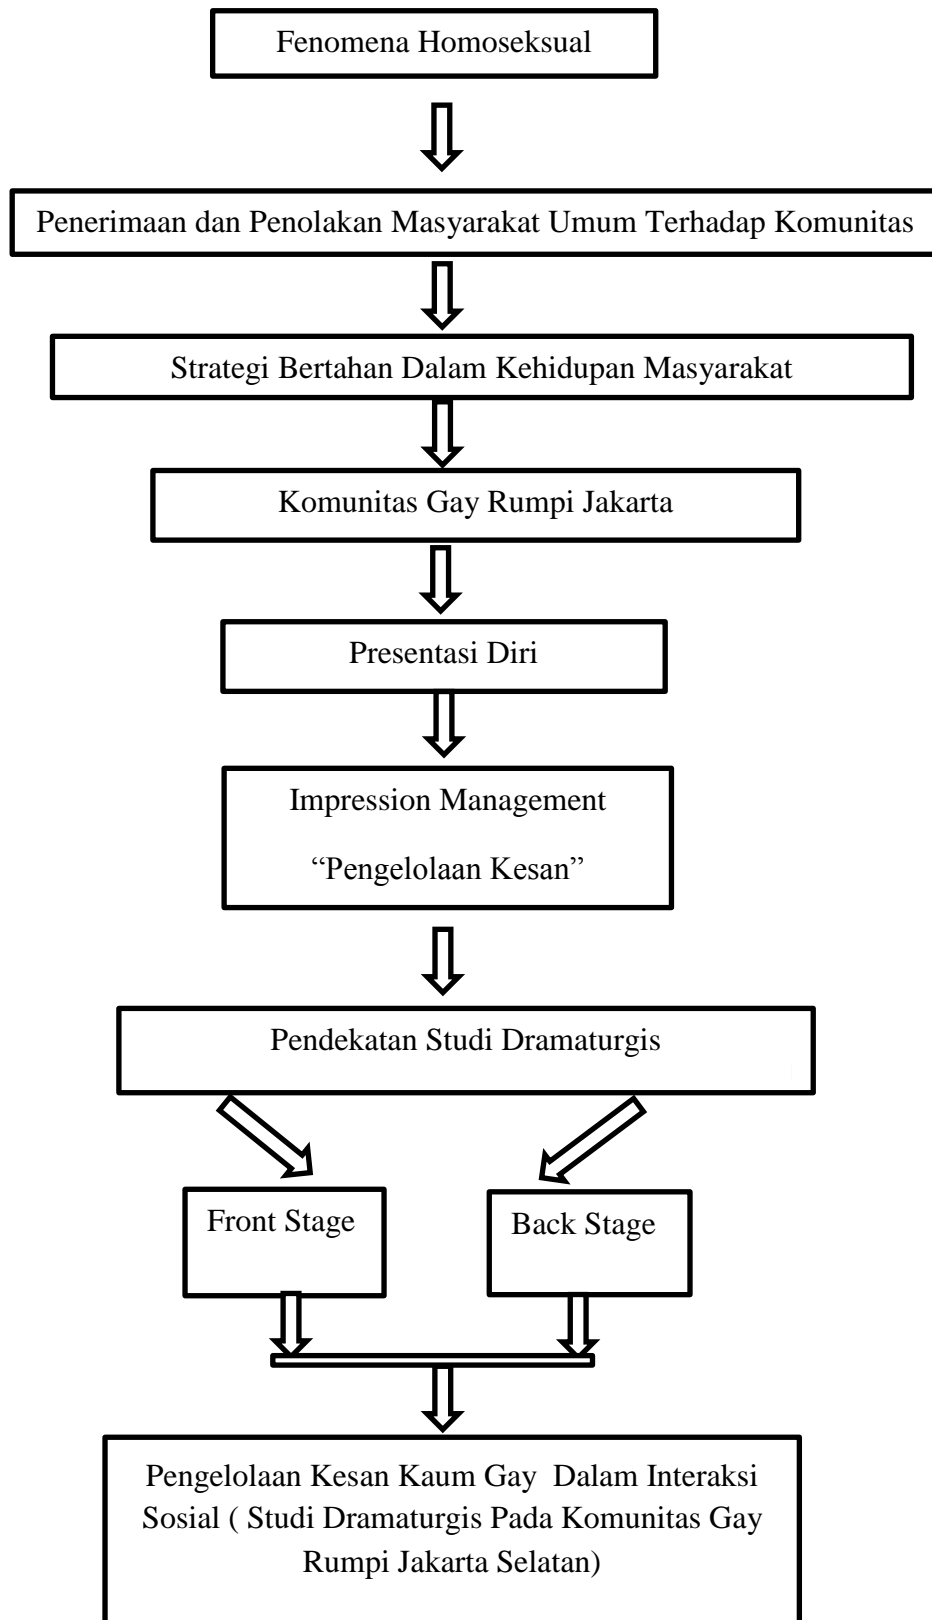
Fenomena Homoseksual

Penerimaan dan Penolakan Masyarakat Umum Terhadap Komunitas

Strategi Bertahan Dalam Kehidupan Masyarakat

Komunitas Gay Rumpi Jakarta

Presentasi Diri

Impression Management

“Pengelolaan Kesan”

Pendekatan Studi Dramaturgis

Front Stage

Back Stage

Pengelolaan Kesan Kaum Gay Dalam Interaksi Sosial ( Studi Dramaturgis Pada Komunitas Gay Rumpi Jakarta Selatan)